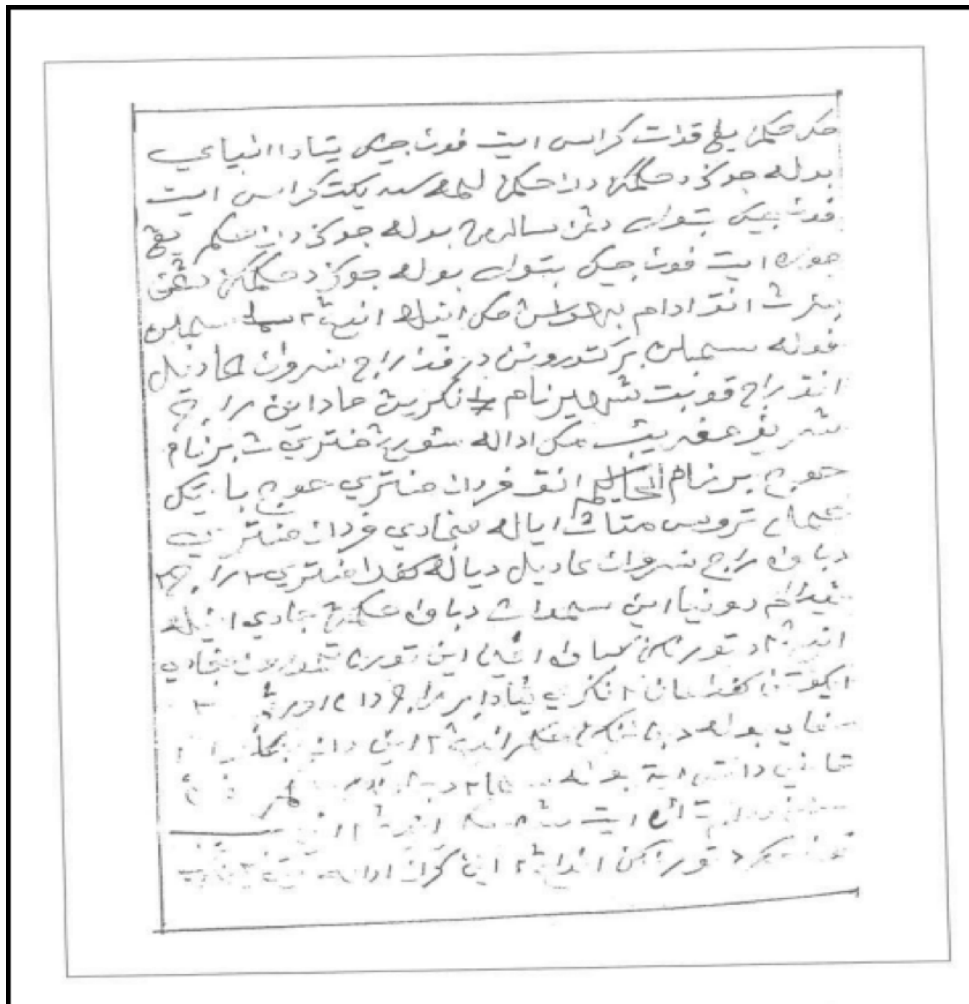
حد حکمڽ یڠ قدت کراس ایت فوت جیک ڤیاد انبیایی
بدله جوکڽ دحکم دان حکمڽ لیمه سد بکت کراس ایت
فوت جیک بتول دان ساله بدله جوکڽ دان حکم یڠ
جوس ایت فوت جیک بتول بدله جوکڽ دحکم دقوق
بنرڽ انق ادام به‌هولن حکن انیله انیڽ ٣ سهل سمبلن
فدله سمبلن برکتودوڤن دفند راج شروت حاد دان
انق راج قد بت شهیر نام یڠ نکریڽ حاد این راج
شهر یڠ غریب مکن اداله سوریڽ فنتریڽ برنام
حنوج برنام الحاکم انق فردان فنتری حنوج باڤ یکل
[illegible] ترونس متاڽ ایاله سناد یفردان فنتری
دباوه راج شروت حاد دیاله کفل فنتری ١٢ راج
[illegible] دونیا این سمبلن دباوه حکم جادی اینله
انیڽ ٢ تور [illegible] این تورن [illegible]
ایکت کفل ان انکر ڤیاد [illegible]
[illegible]
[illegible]
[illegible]
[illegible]